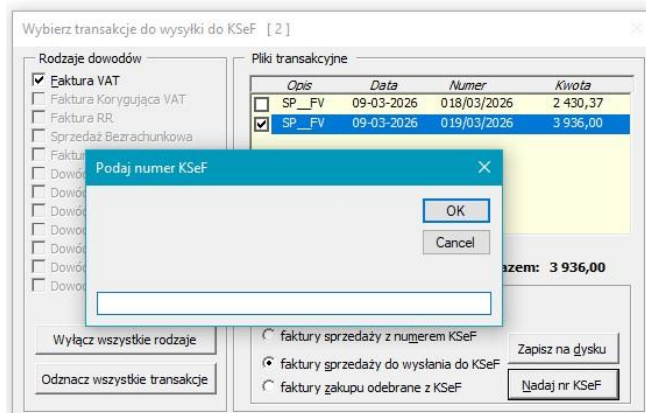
Wybierz transakcje do wysyłki do KSeF [2]

Rodzaje dowodów

Faktura VAT
Faktura Korygująca VAT
Faktura RR
Sprzedaż Bezrachunkowa
Faktur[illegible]
Dowó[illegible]
Dowó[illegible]
Dowó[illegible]
Dowó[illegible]
Dowó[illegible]
Dowó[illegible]
Dowó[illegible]

Pliki transakcyjne

| | Opis | Data | Numer | Kwota |
|---|---|---|---|---|
| ☐ | SP__FV | 09-03-2026 | 018/03/2026 | 2 430,37 |
| ☑ | SP__FV | 09-03-2026 | 019/03/2026 | 3 936,00 |

Podaj numer KSeF

OK

Cancel

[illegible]azem: 3 936,00

Wyłącz wszystkie rodzaje

Odznacz wszystkie transakcje

faktury sprzedaży z numerem KSeF
faktury sprzedaży do wysłania do KSeF
faktury zakupu odebrane z KSeF

Zapisz na dysku

Nadaj nr KSeF